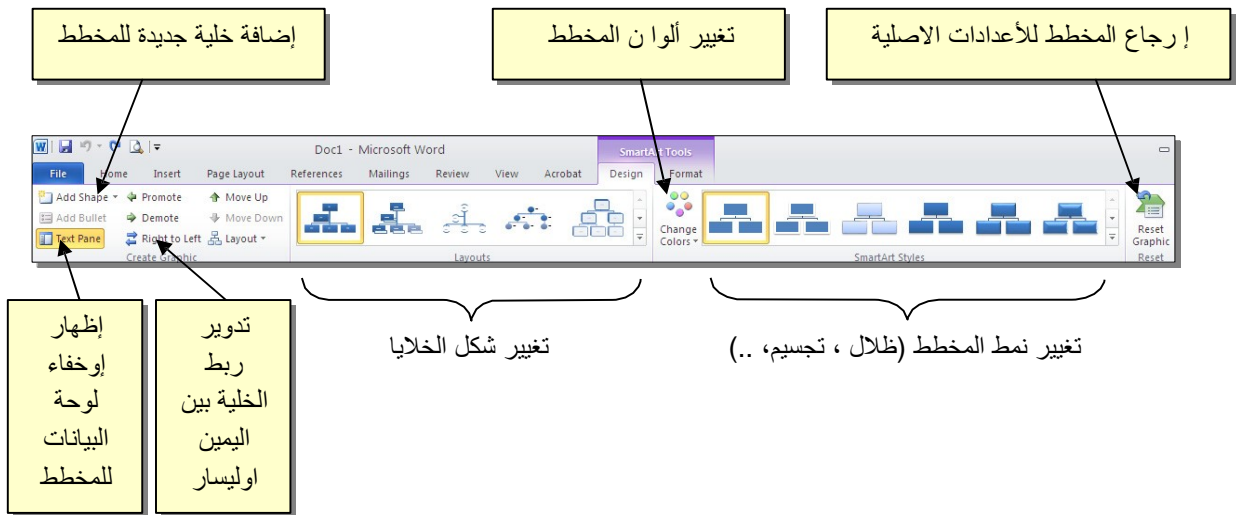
إضافة خلية جديدة للمخطط

تغيير ألوا ن المخطط

إ رجاع المخطط للأعدادات الاصلية

Doc1 - Microsoft Word

SmartArt Tools

File | Home | Insert | Page Layout | References | Mailings | Review | View | Acrobat | Design | Format

Add Shape ▾ | Promote | Move Up
Add Bullet | Demote | Move Down
Text Pane | Right to Left | Layout ▾
Create Graphic

Layouts

Change Colors ▾

SmartArt Styles

Reset Graphic
Reset

تغيير شكل الخلايا

تغيير نمط المخطط (ظلال ، تجسيم، ..)

إظهار إوخفاء لوحة البيانات للمخطط

تدوير ربط الخلية بين اليمين اوليسار